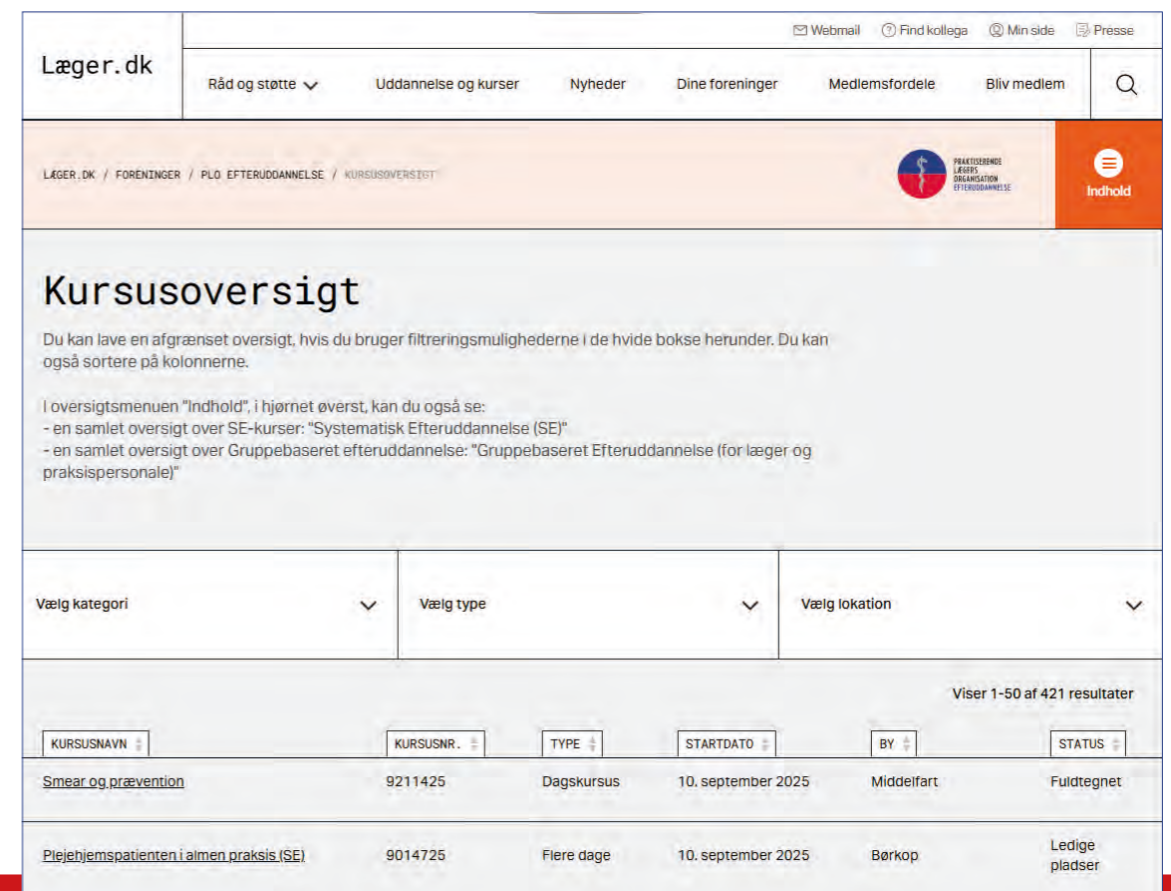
Webmail Find kollega Min side Presse

Læger.dk

Råd og støtte Uddannelse og kurser Nyheder Dine foreninger Medlemsfordele Bliv medlem

LÆGER.DK / FORENINGER / PLO EFTERUDDANNELSE / KURSUSOVERSIGT

PRAKTISERENDE LÆGERS ORGANISATION EFTERUDDANNELSE

Indhold

Kursusoversigt

Du kan lave en afgrænset oversigt, hvis du bruger filtreringsmulighederne i de hvide bokse herunder. Du kan også sortere på kolonnerne.

I oversigtsmenuen "Indhold", i hjørnet øverst, kan du også se:
- en samlet oversigt over SE-kurser: "Systematisk Efteruddannelse (SE)"
- en samlet oversigt over Gruppebaseret efteruddannelse: "Gruppebaseret Efteruddannelse (for læger og praksispersonale)"

Vælg kategori

Vælg type

Vælg lokation

Viser 1-50 af 421 resultater

| KURSUSNAVN | KURSUSNR. | TYPE | STARTDATO | BY | STATUS |
|---|---|---|---|---|---|
| Smear og prævention | 9211425 | Dagskursus | 10. september 2025 | Middelfart | Fuldtegnet |
| Plejehjemspatienten i almen praksis (SE) | 9014725 | Flere dage | 10. september 2025 | Børkop | Ledige pladser |